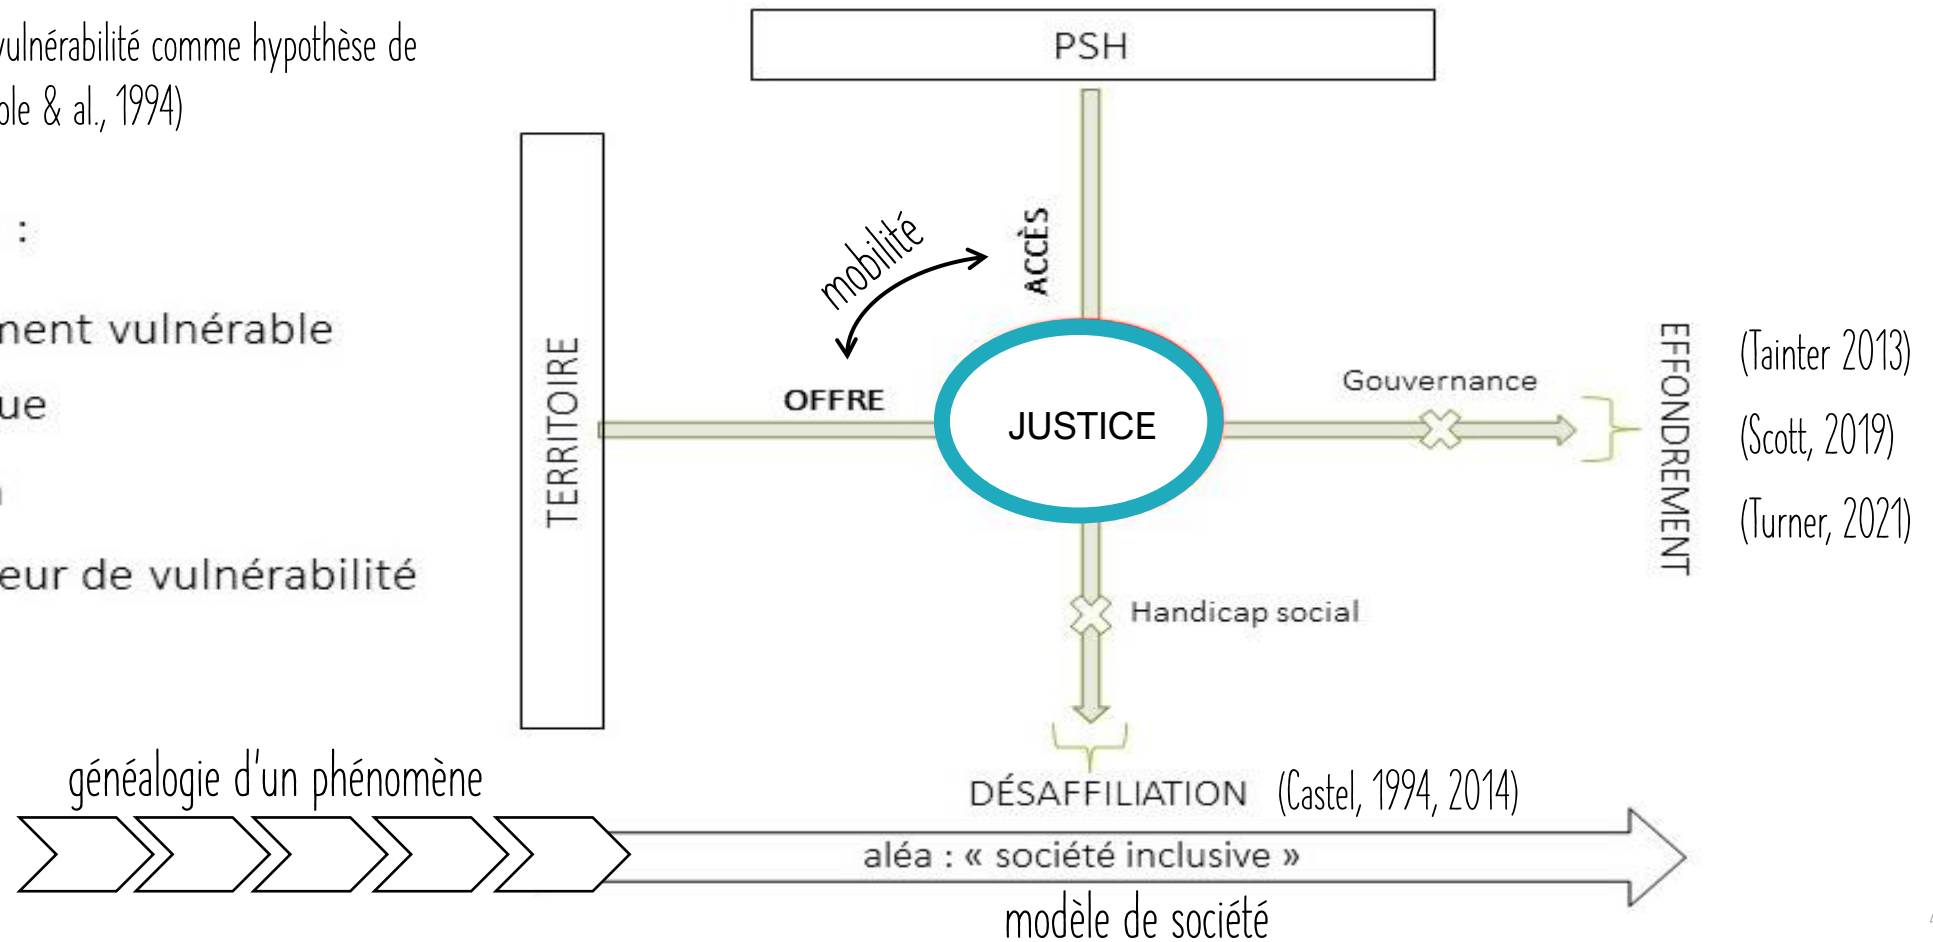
vulnérabilité comme hypothèse de
ble & al., 1994)

:

nent vulnérable

ue

eur de vulnérabilité

PSH

TERRITOIRE

mobilité

ACCÈS

OFFRE

JUSTICE

Gouvernance

EFFONDREMENT

(Tainter 2013)

(Scott, 2019)

(Turner, 2021)

Handicap social

généalogie d'un phénomène

DÉSAFFILIATION (Castel, 1994, 2014)

aléa : « société inclusive »

modèle de société